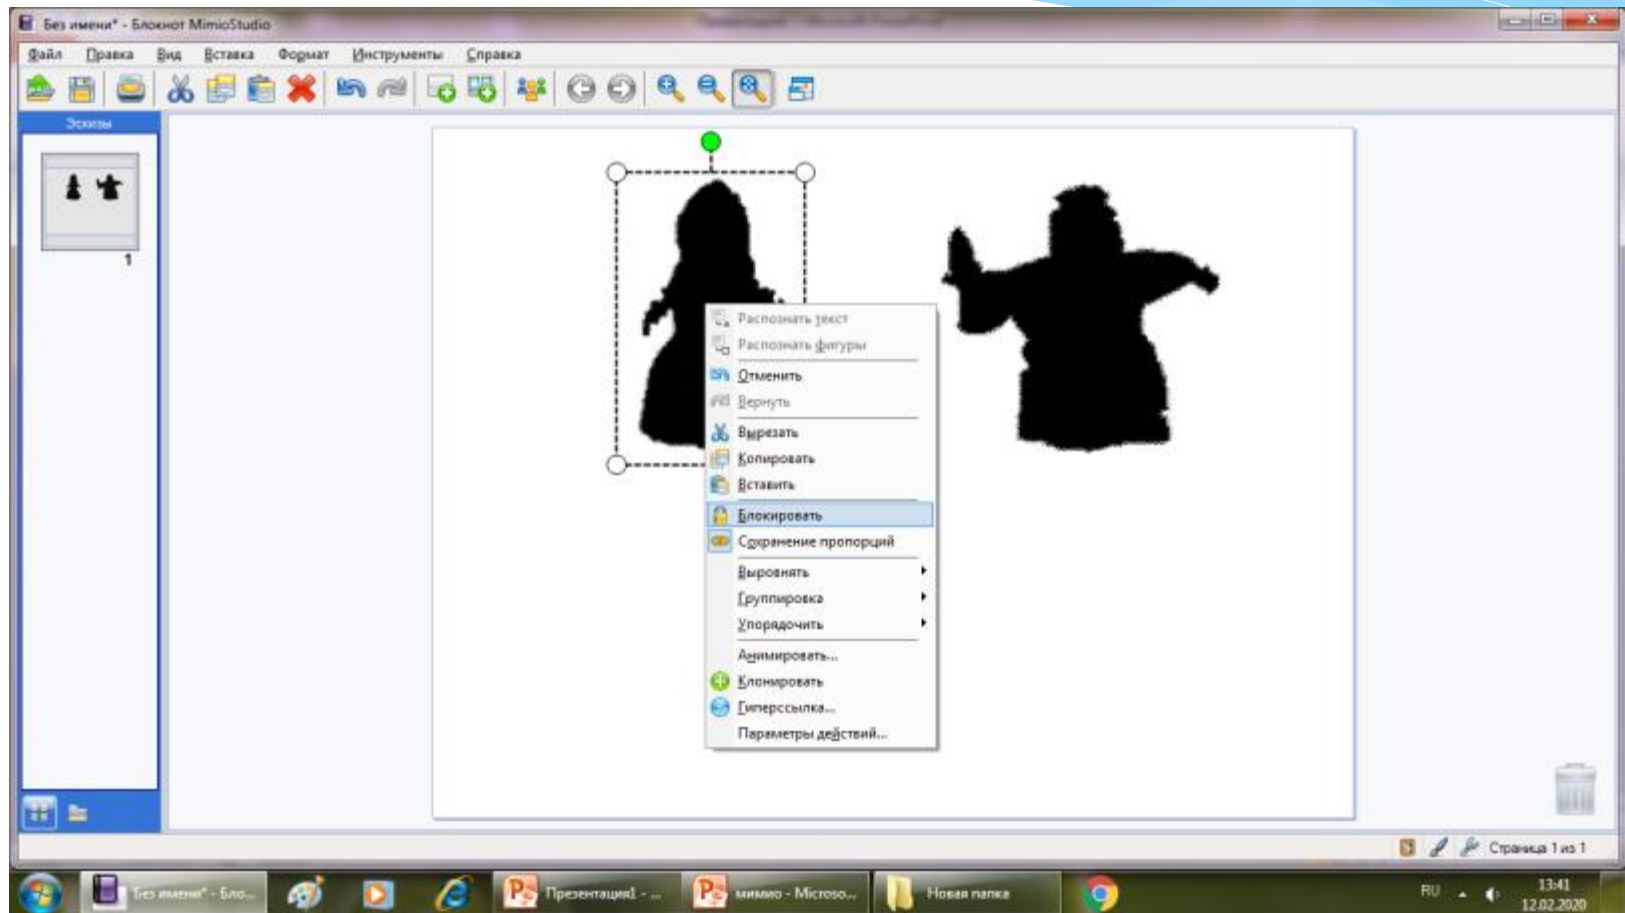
Без имени* - Блокнот MimioStudio

Файл Правка Вид Вставка Формат Инструменты Справка

Эскизы

1

Распознать текст
Распознать фигуры
Отменить
Вернуть
Вырезать
Копировать
Вставить
Блокировать
Сохранение пропорций
Выровнять
Группировка
Упорядочить
Анимировать...
Клонировать
Гиперссылка...
Параметры действий...

Страница 1 из 1

Без имени* - Бло...
Презентация1 - ...
мимио - Microso...
Новая папка
RU
13:41
12.02.2020